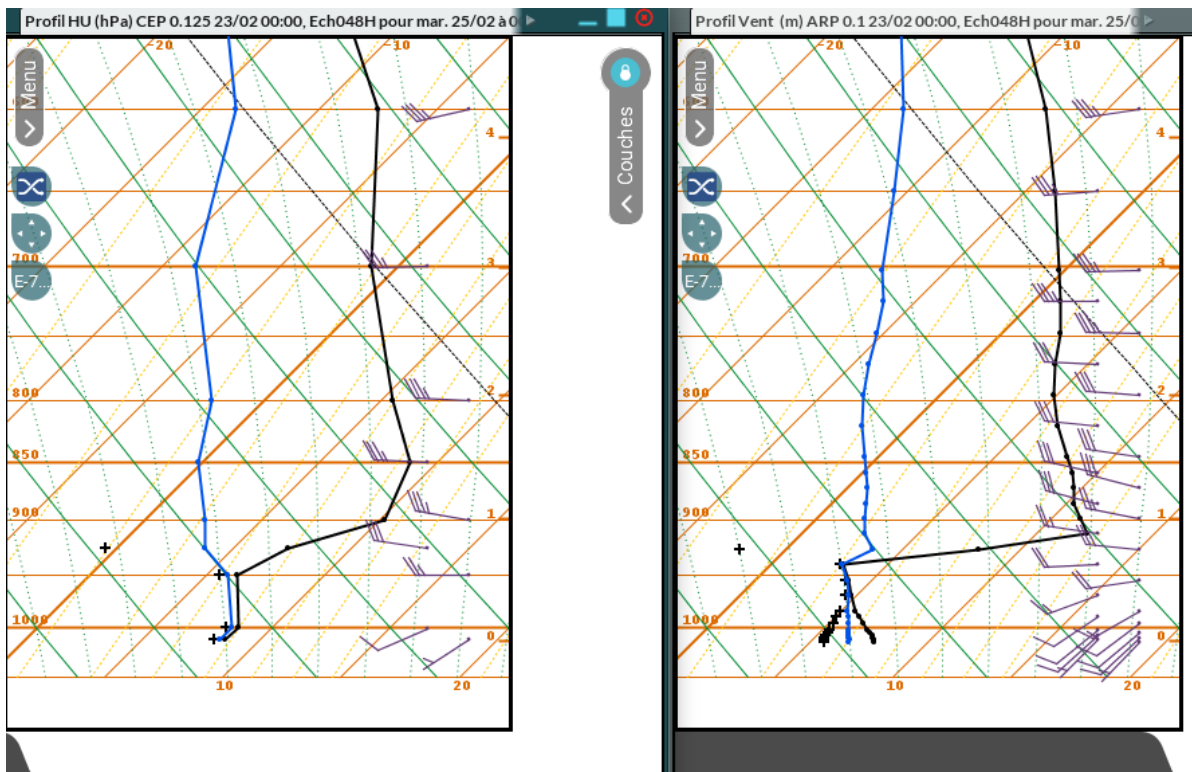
Profil HU (hPa) CEP 0.125 23/02 00:00, Ech048H pour mar. 25/02 à 0

-20

-10

Menu

4

700

3

E-7...

800

2

850

900

1

1000

0

10

20

Couches

Profil Vent (m) ARP 0.1 23/02 00:00, Ech048H pour mar. 25/0

-20

-10

Menu

4

700

3

E-7...

800

2

850

900

1

1000

0

10

20